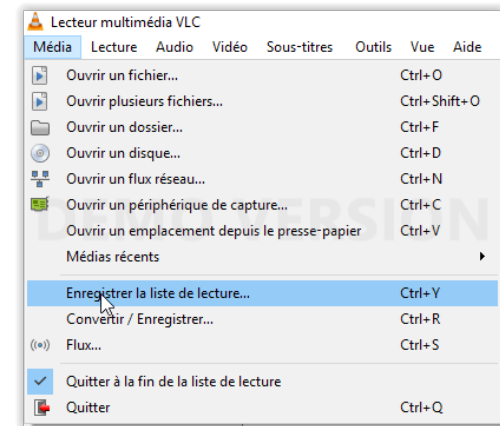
Lecteur multimédia VLC

Média Lecture Audio Vidéo Sous-titres Outils Vue Aide

Ouvrir un fichier... Ctrl+O
Ouvrir plusieurs fichiers... Ctrl+Shift+O
Ouvrir un dossier... Ctrl+F
Ouvrir un disque... Ctrl+D
Ouvrir un flux réseau... Ctrl+N
Ouvrir un périphérique de capture... Ctrl+C
Ouvrir un emplacement depuis le presse-papier Ctrl+V
Médias récents
Enregistrer la liste de lecture... Ctrl+Y
Convertir / Enregistrer... Ctrl+R
Flux... Ctrl+S
Quitter à la fin de la liste de lecture
Quitter Ctrl+Q

DEMO VERSION